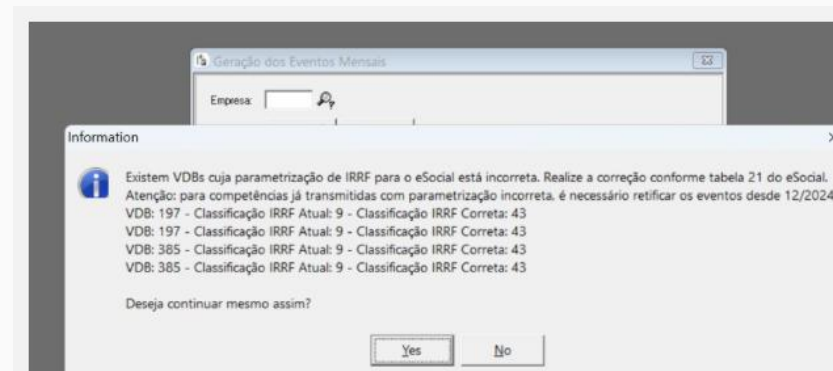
Geração dos Eventos Mensais

Empresa:

Information

Existem VDBs cuja parametrização de IRRF para o eSocial está incorreta. Realize a correção conforme tabela 21 do eSocial.
Atenção: para competências já transmitidas com parametrização incorreta, é necessário retificar os eventos desde 12/2024
VDB: 197 - Classificação IRRF Atual: 9 - Classificação IRRF Correta: 43
VDB: 197 - Classificação IRRF Atual: 9 - Classificação IRRF Correta: 43
VDB: 385 - Classificação IRRF Atual: 9 - Classificação IRRF Correta: 43
VDB: 385 - Classificação IRRF Atual: 9 - Classificação IRRF Correta: 43

Deseja continuar mesmo assim?

Yes No